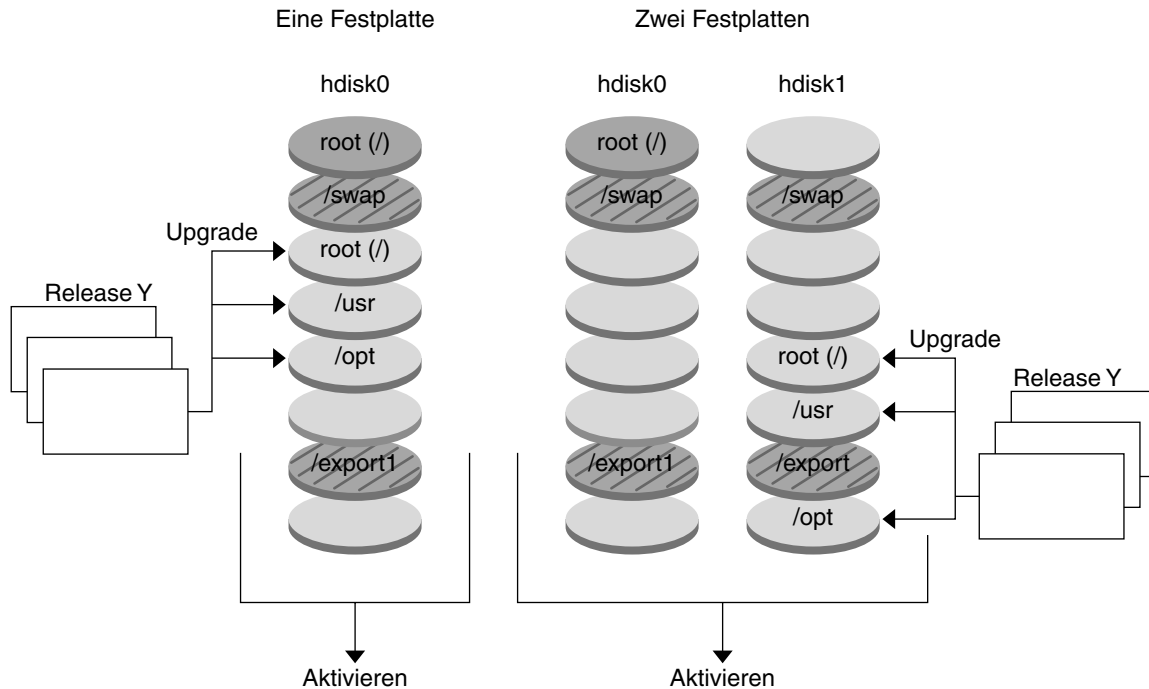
Eine Festplatte

Zwei Festplatten

hdisk0

hdisk0

hdisk1

root (/)
/swap
root (/)
/usr
/opt
/export1

Upgrade

Release Y

root (/)
/swap
/export1

/swap
root (/)
/usr
/export
/opt

Upgrade

Release Y

Aktivieren

Aktivieren